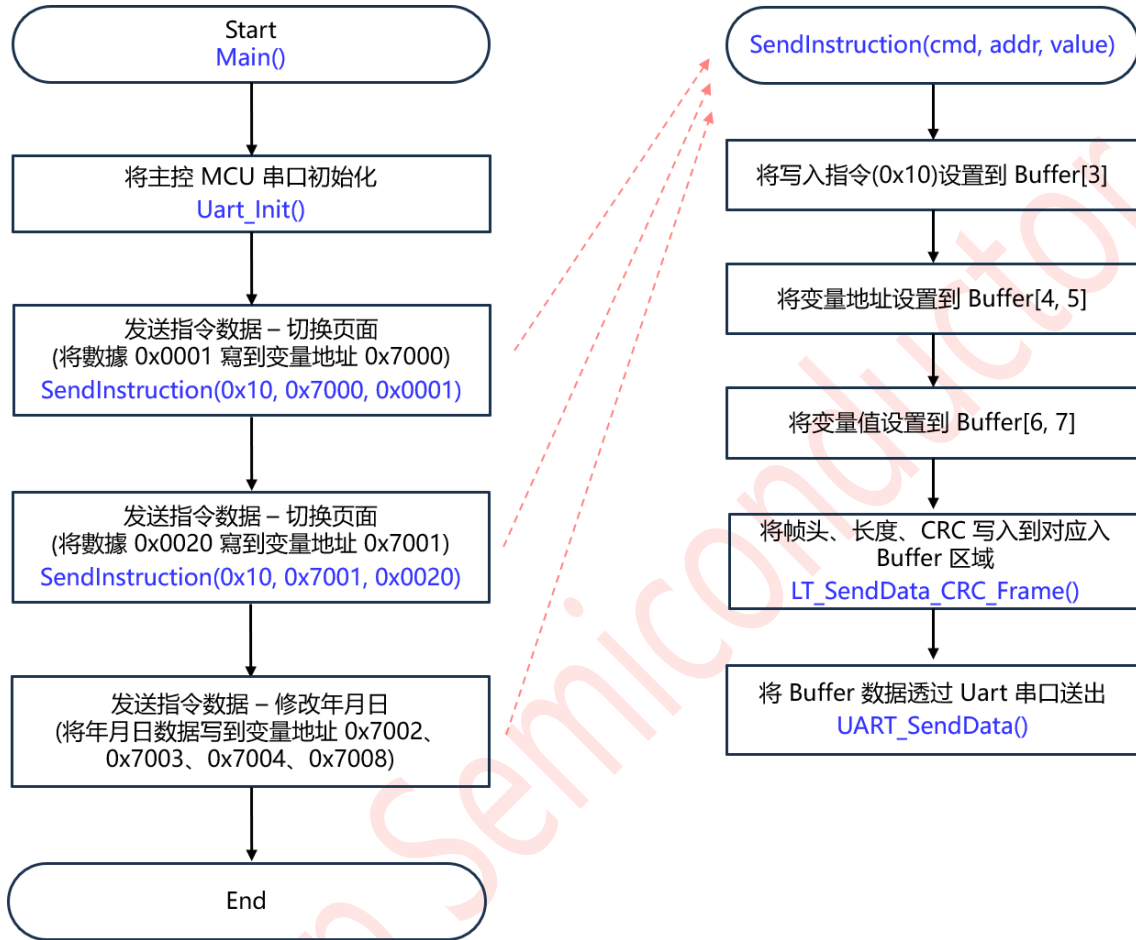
Start
Main()

将主控 MCU 串口初始化
Uart_Init()

发送指令数据 – 切换页面
(将數據 0x0001 寫到变量地址 0x7000)
SendInstruction(0x10, 0x7000, 0x0001)

发送指令数据 – 切换页面
(将數據 0x0020 寫到变量地址 0x7001)
SendInstruction(0x10, 0x7001, 0x0020)

发送指令数据 – 修改年月日
(将年月日数据写到变量地址 0x7002、0x7003、0x7004、0x7008)

End

SendInstruction(cmd, addr, value)

将写入指令(0x10)设置到 Buffer[3]

将变量地址设置到 Buffer[4, 5]

将变量值设置到 Buffer[6, 7]

将帧头、长度、CRC 写入到对应入 Buffer 区域
LT_SendData_CRC_Frame()

将 Buffer 数据透过 Uart 串口送出
UART_SendData()

Semiconductor